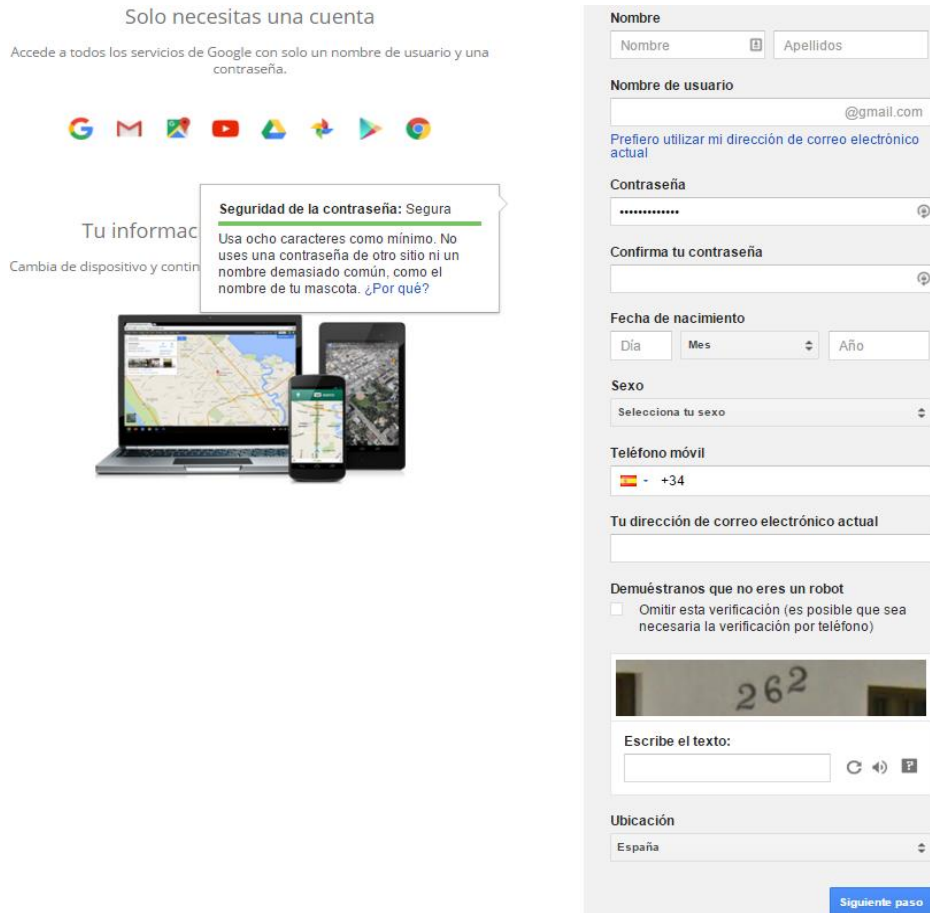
Solo necesitas una cuenta

Accede a todos los servicios de Google con solo un nombre de usuario y una contraseña.

Tu informac

Cambia de dispositivo y contin

Seguridad de la contraseña: Segura

Usa ocho caracteres como mínimo. No uses una contraseña de otro sitio ni un nombre demasiado común, como el nombre de tu mascota. ¿Por qué?

Nombre

Nombre

Apellidos

Nombre de usuario

@gmail.com

Prefiero utilizar mi dirección de correo electrónico actual

Contraseña

••••••••••••

Confirma tu contraseña

Fecha de nacimiento

Día

Mes

Año

Sexo

Selecciona tu sexo

Teléfono móvil

+34

Tu dirección de correo electrónico actual

Demuéstranos que no eres un robot

Omitir esta verificación (es posible que sea necesaria la verificación por teléfono)

262

Escribe el texto:

Ubicación

España

Siguiente paso